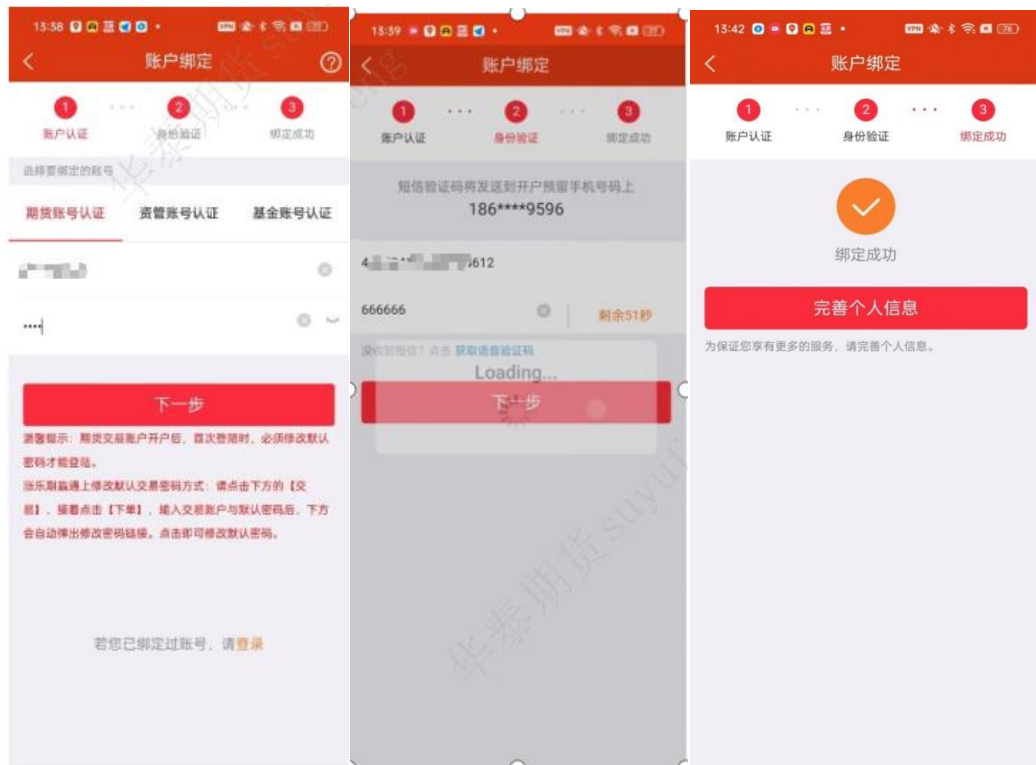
13:58

账户绑定

1 账户认证
2 身份验证
3 绑定成功

选择要绑定的账号

期货账号认证
资管账号认证
基金账号认证

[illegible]

••••

下一步

温馨提示：期货交易账户开户后，首次登陆时，必须修改默认密码才能登陆。

涨乐期盈通上修改默认交易密码方式：请点击下方的【交易】，接着点击【下单】，输入交易账户与默认密码后，下方会自动弹出修改密码链接。点击即可修改默认密码。

若您已绑定过账号，请登录

华泰期货 suyu

13:59

账户绑定

1 账户认证
2 身份验证
3 绑定成功

短信验证码将发送到开户预留手机号码上
186****9596

4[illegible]612

666666

剩余51秒

没收到短信？点击 获取语音验证码

Loading...

下一步

华泰期货 suyu

13:42

账户绑定

1 账户认证
2 身份验证
3 绑定成功

绑定成功

完善个人信息

为保证您享有更多的服务，请完善个人信息。